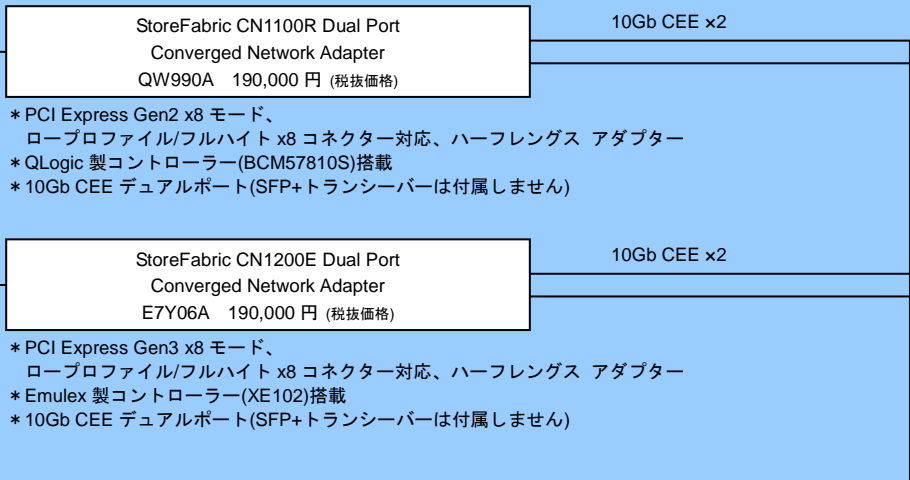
StoreFabric CN1100R Dual Port
Converged Network Adapter
QW990A　190,000 円 (税抜価格)

10Gb CEE ×2

＊PCI Express Gen2 x8 モード、
　ロープロファイル/フルハイト x8 コネクター対応、ハーフレングス アダプター
＊QLogic 製コントローラー(BCM57810S)搭載
＊10Gb CEE デュアルポート(SFP+トランシーバーは付属しません)

StoreFabric CN1200E Dual Port
Converged Network Adapter
E7Y06A　190,000 円 (税抜価格)

10Gb CEE ×2

＊PCI Express Gen3 x8 モード、
　ロープロファイル/フルハイト x8 コネクター対応、ハーフレングス アダプター
＊Emulex 製コントローラー(XE102)搭載
＊10Gb CEE デュアルポート(SFP+トランシーバーは付属しません)